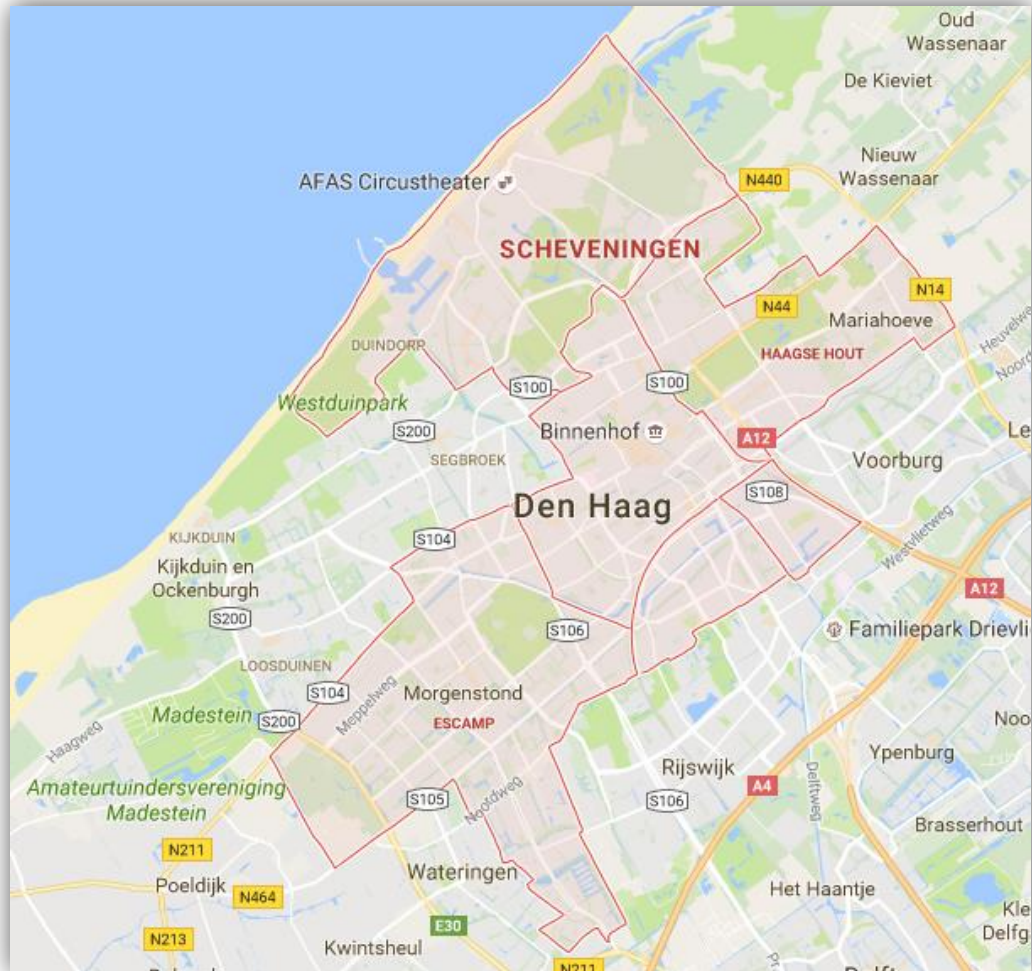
Oud Wassenaar
De Kieviet
Nieuw Wassenaar
N440
AFAS Circustheater
SCHEVENINGEN
N44
N14
Mariahoeve
HAAGSE HOUT
Heuvelweg
Noord
DUINDORP
S100
S100
Westduinpark
S200
Binnenhof
A12
Le
SEGBROEK
Voorburg
S108
Den Haag
KIJKDUIN
S104
Westvlietweg
Kijkduin en Ockenburgh
A12
S200
S106
Familiepark Drievli
LOOSDUINEN
S104
Meppelweg
Morgenstond
Madestein
S200
Noo
ESCAMP
Haagweg
Ypenburg
Amateurtuindersvereniging Madestein
Rijswijk
Delftweg
A4
S105
Nooldweg
S106
Brasserhout
N211
Wateringen
Poeldijk
N464
Het Haantje
Kle
Delfg
N213
E30
Kwintsheul
N211